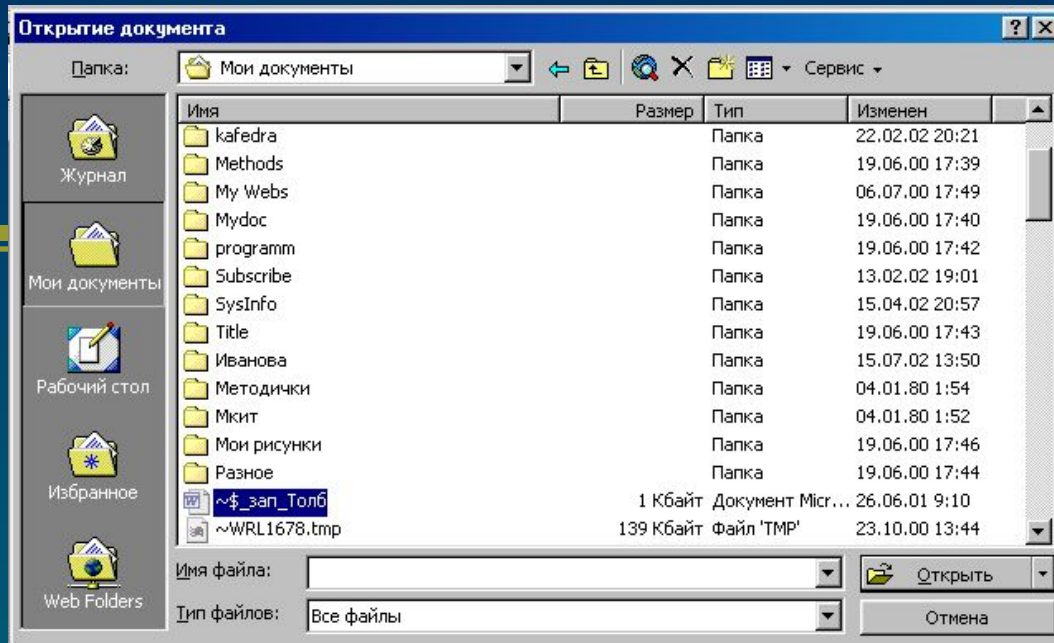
Открытие документа

Папка: Мои документы

Сервис

Журнал

Мои документы

Рабочий стол

Избранное

Web Folders

| Имя | Размер | Тип | Изменен |
|---|---|---|---|
| kafedra | | Папка | 22.02.02 20:21 |
| Methods | | Папка | 19.06.00 17:39 |
| My Webs | | Папка | 06.07.00 17:49 |
| Mydoc | | Папка | 19.06.00 17:40 |
| programm | | Папка | 19.06.00 17:42 |
| Subscribe | | Папка | 13.02.02 19:01 |
| SysInfo | | Папка | 15.04.02 20:57 |
| Title | | Папка | 19.06.00 17:43 |
| Иванова | | Папка | 15.07.02 13:50 |
| Методички | | Папка | 04.01.80 1:54 |
| Мкит | | Папка | 04.01.80 1:52 |
| Мои рисунки | | Папка | 19.06.00 17:46 |
| Разное | | Папка | 19.06.00 17:44 |
| ~$_зап_Толб | 1 Кбайт | Документ Micr... | 26.06.01 9:10 |
| ~WRL1678.tmp | 139 Кбайт | Файл 'TMP' | 23.10.00 13:44 |

Имя файла:

Открыть

Тип файлов: Все файлы

Отмена